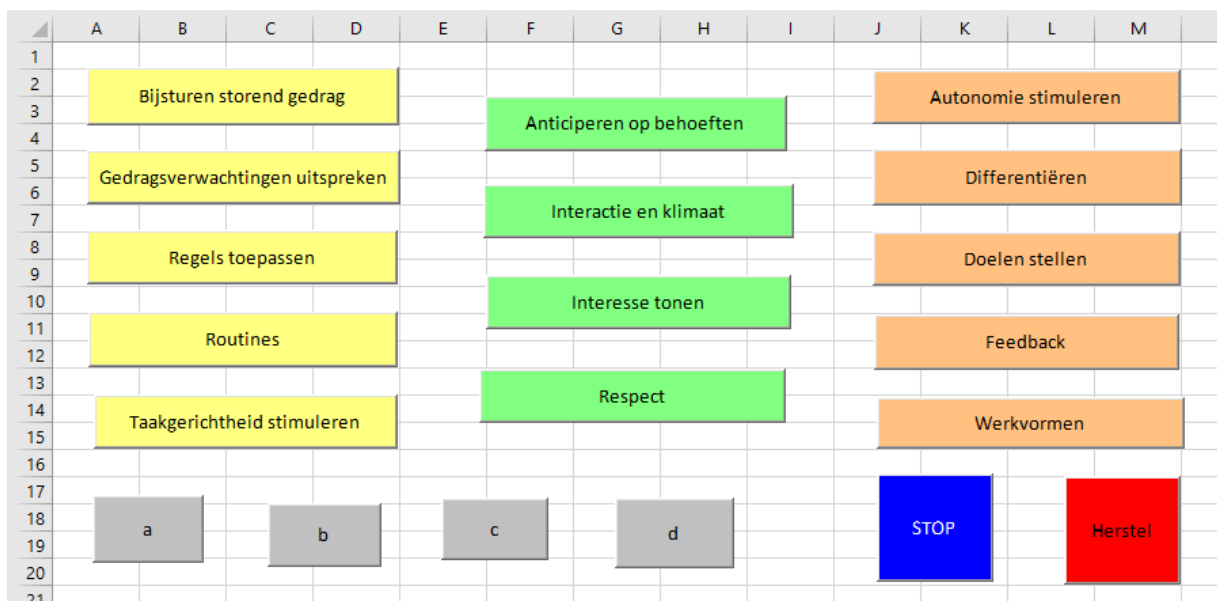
A B C D E F G H I J K L M

1 2 3 4 5 6 7 8 9 10 11 12 13 14 15 16 17 18 19 20 21

Bijsturen storend gedrag

Gedragsverwachtingen uitspreken

Regels toepassen

Routines

Taakgerichtheid stimuleren

Anticiperen op behoeften

Interactie en klimaat

Interesse tonen

Respect

Autonomie stimuleren

Differentiëren

Doelen stellen

Feedback

Werkvormen

a

b

c

d

STOP

Herstel